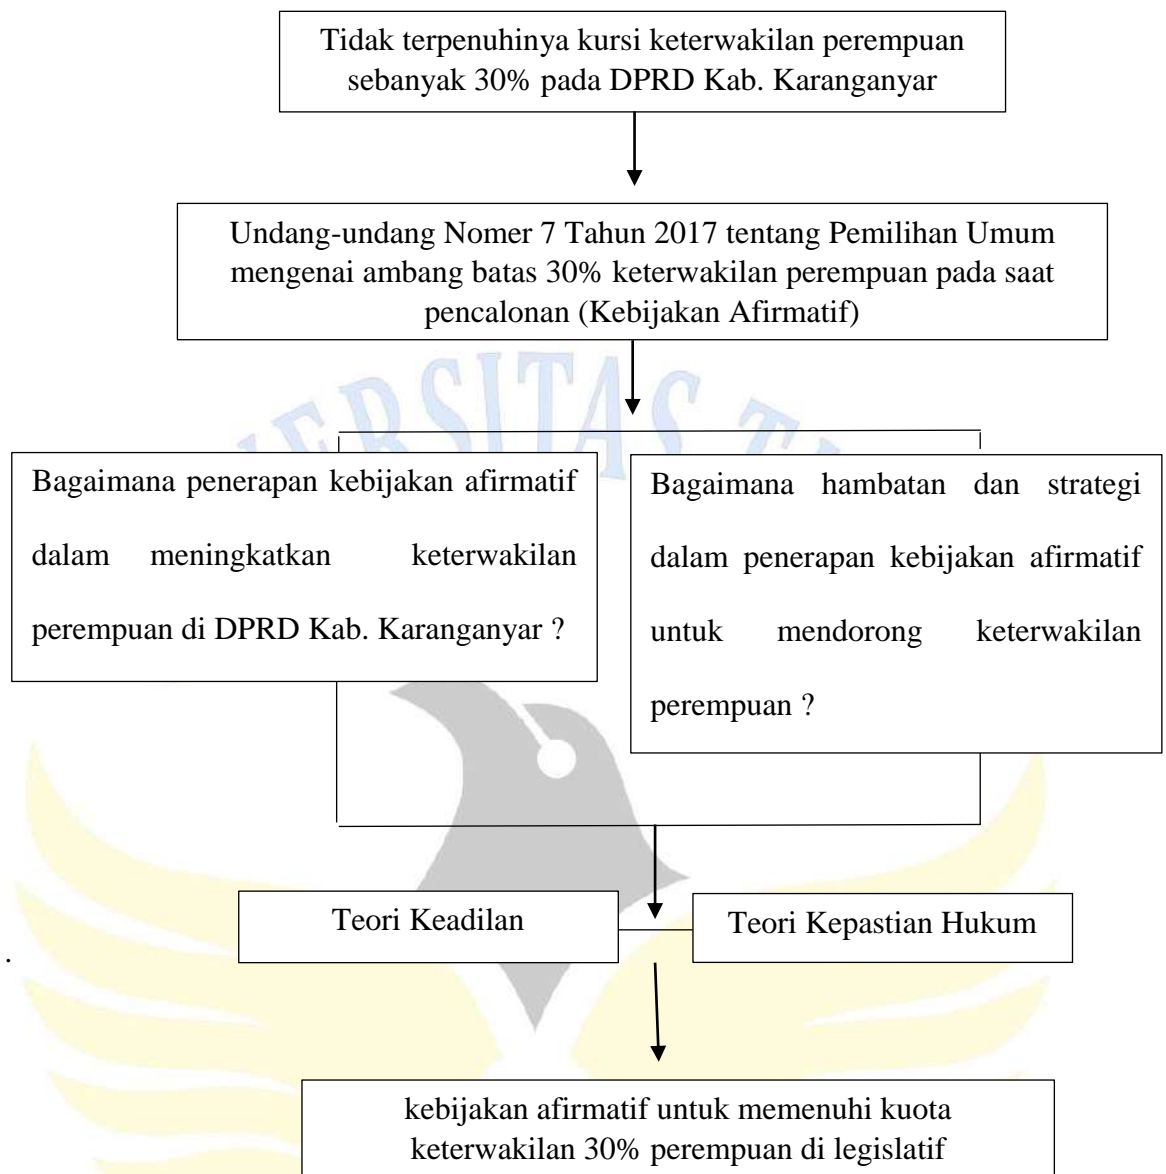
Tidak terpenuhinya kursi keterwakilan perempuan sebanyak 30% pada DPRD Kab. Karanganyar

Undang-undang Nomer 7 Tahun 2017 tentang Pemilihan Umum mengenai ambang batas 30% keterwakilan perempuan pada saat pencalonan (Kebijakan Afirmatif)

Bagaimana penerapan kebijakan afirmatif dalam meningkatkan keterwakilan perempuan di DPRD Kab. Karanganyar ?

Bagaimana hambatan dan strategi dalam penerapan kebijakan afirmatif untuk mendorong keterwakilan perempuan ?

Teori Keadilan

Teori Kepastian Hukum

kebijakan afirmatif untuk memenuhi kuota keterwakilan 30% perempuan di legislatif